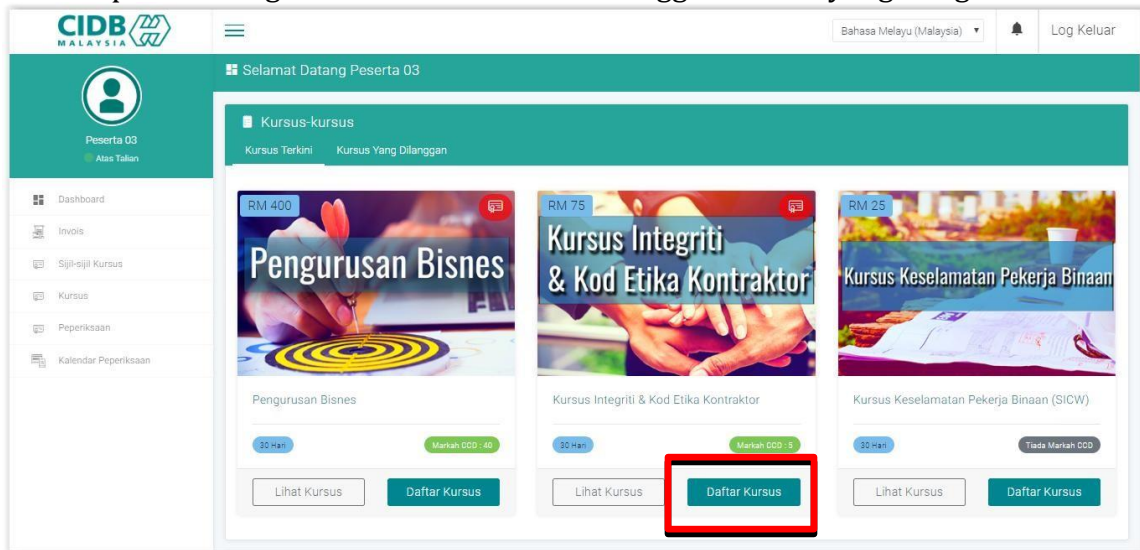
CIDB MALAYSIA

Bahasa Melayu (Malaysia) ▾

Log Keluar

Peserta 03
Atas Talian

Dashboard
Invois
Sijil-sijil Kursus
Kursus
Peperiksaan
Kalendar Peperiksaan

Selamat Datang Peserta 03

Kursus-kursus

Kursus Terkini Kursus Yang Dilanggan

RM 400
Pengurusan Bisnes
Pengurusan Bisnes
30 Hari
Markah CCD : 40
Lihat Kursus
Daftar Kursus

RM 75
Kursus Integriti & Kod Etika Kontraktor
Kursus Integriti & Kod Etika Kontraktor
30 Hari
Markah CCD : 5
Lihat Kursus
Daftar Kursus

RM 25
Kursus Keselamatan Pekerja Binaan
Kursus Keselamatan Pekerja Binaan (SICW)
30 Hari
Tiada Markah CCD
Lihat Kursus
Daftar Kursus